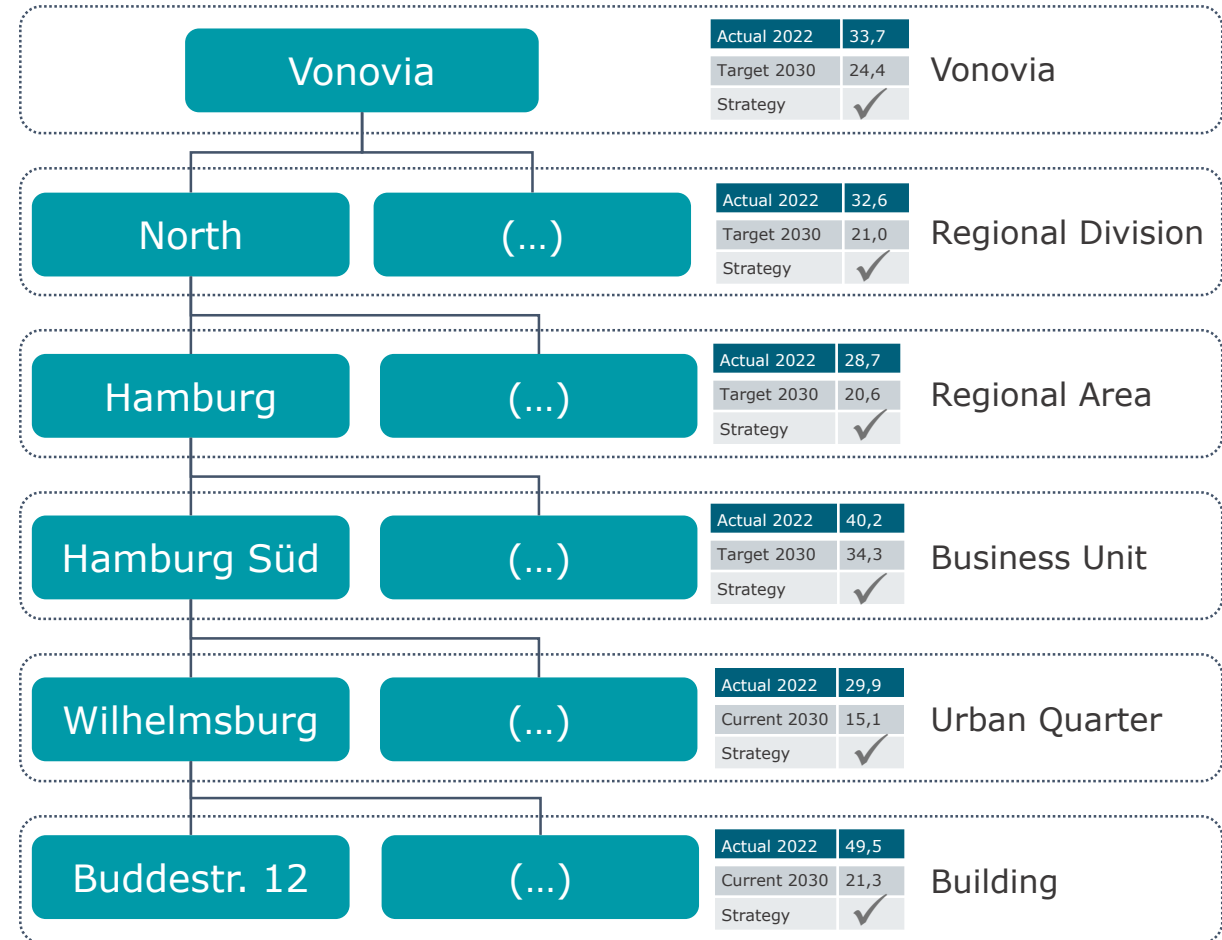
Vonovia

| Actual 2022 | 33,7 |
|---|---|
| Target 2030 | 24,4 |
| Strategy | ✓ |

Vonovia

North

(...)

| Actual 2022 | 32,6 |
|---|---|
| Target 2030 | 21,0 |
| Strategy | ✓ |

Regional Division

Hamburg

(...)

| Actual 2022 | 28,7 |
|---|---|
| Target 2030 | 20,6 |
| Strategy | ✓ |

Regional Area

Hamburg Süd

(...)

| Actual 2022 | 40,2 |
|---|---|
| Target 2030 | 34,3 |
| Strategy | ✓ |

Business Unit

Wilhelmsburg

(...)

| Actual 2022 | 29,9 |
|---|---|
| Current 2030 | 15,1 |
| Strategy | ✓ |

Urban Quarter

Buddestr. 12

(...)

| Actual 2022 | 49,5 |
|---|---|
| Current 2030 | 21,3 |
| Strategy | ✓ |

Building